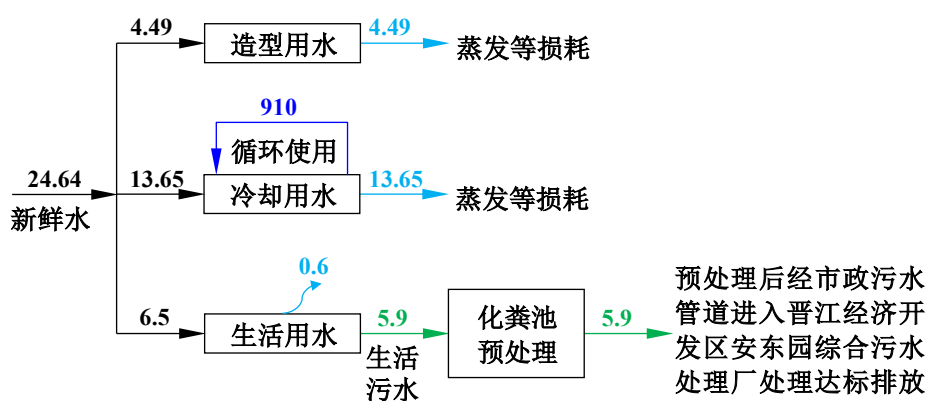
4.49

造型用水

4.49

蒸发等损耗

910

循环使用

24.64

13.65

冷却用水

13.65

蒸发等损耗

新鲜水

0.6

6.5

生活用水

5.9

化粪池预处理

5.9

预处理后经市政污水管道进入晋江经济开发区安东园综合污水处理厂处理达标排放

生活污水